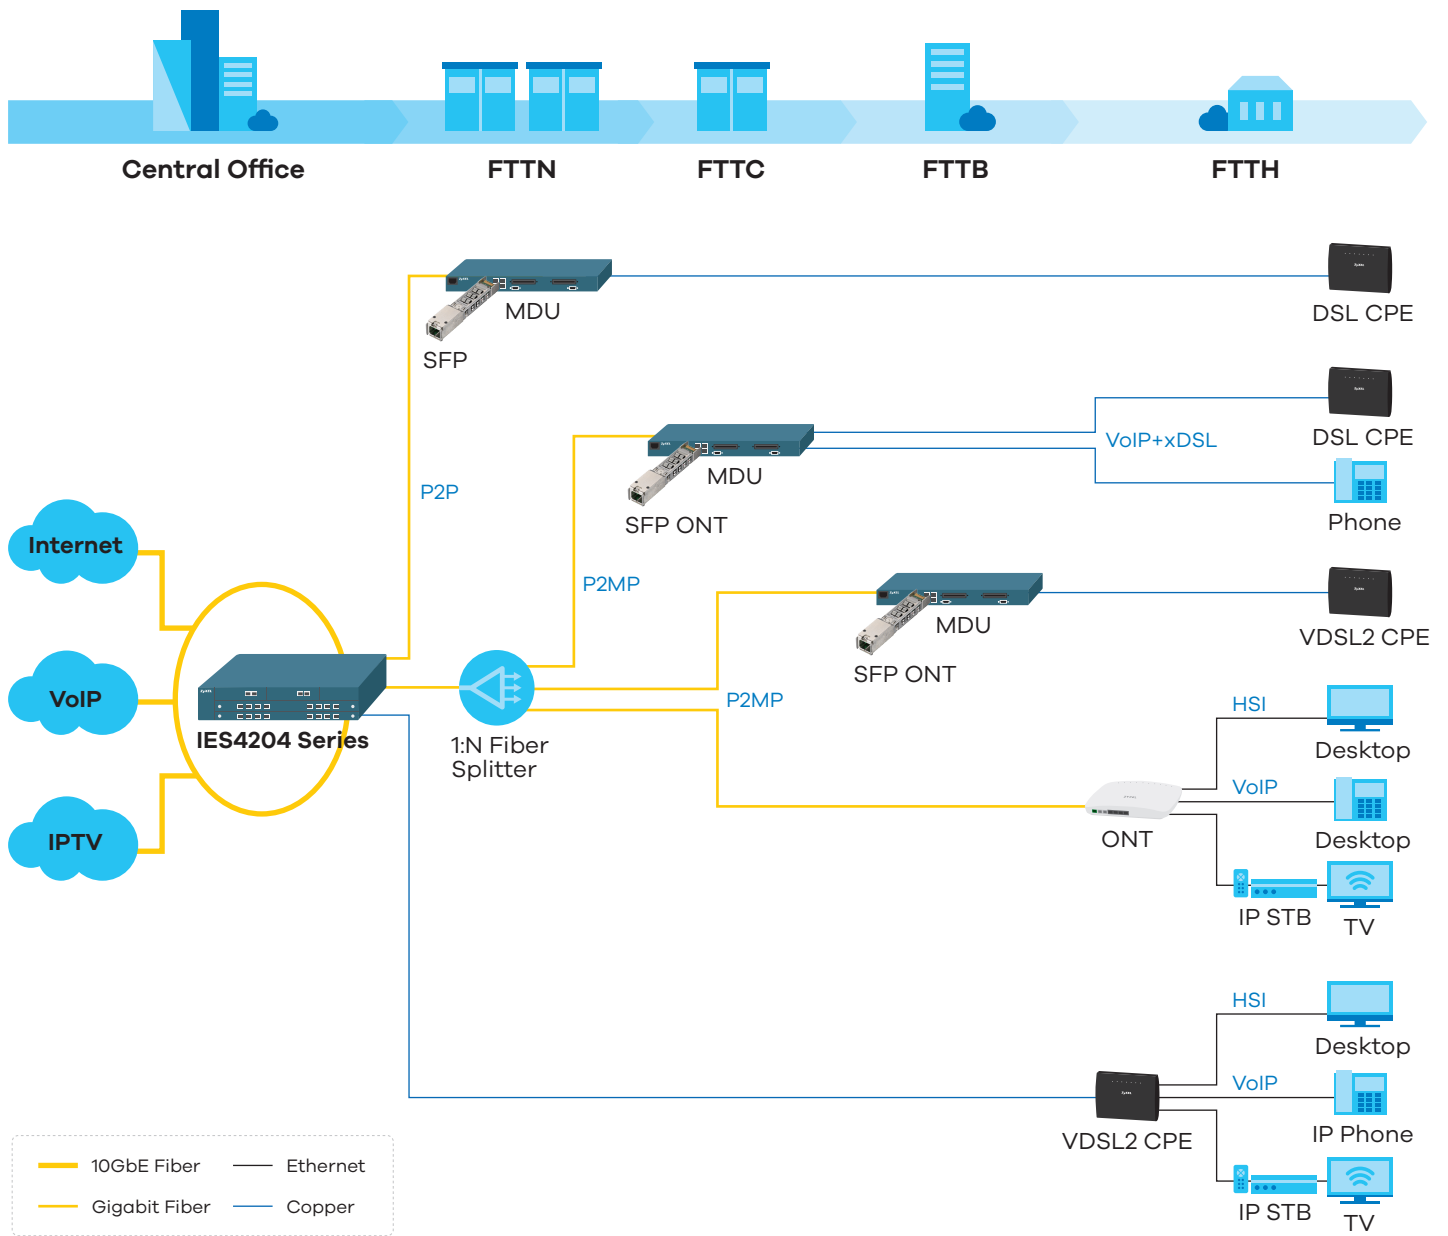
Central Office
FTTN
FTTC
FTTB
FTTH

MDU
SFP
DSL CPE
P2P
MDU
SFP ONT
VoIP+xDSL
DSL CPE
Phone
P2MP
MDU
SFP ONT
VDSL2 CPE
Internet
VoIP
IPTV
IES4204 Series
1:N Fiber Splitter
P2MP
HSI
Desktop
VoIP
Desktop
ONT
IP STB
TV
HSI
Desktop
VoIP
IP Phone
VDSL2 CPE
IP STB
TV

10GbE Fiber
Ethernet
Gigabit Fiber
Copper